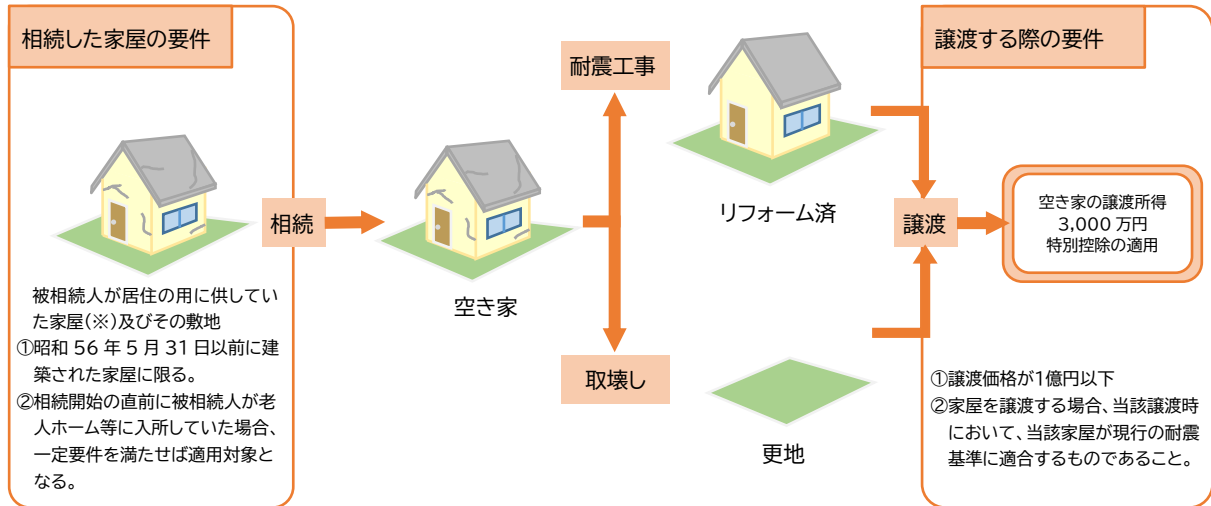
相続した家屋の要件

被相続人が居住の用に供していた家屋(※)及びその敷地
①昭和 56 年 5 月 31 日以前に建築された家屋に限る。
②相続開始の直前に被相続人が老人ホーム等に入所していた場合、一定要件を満たせば適用対象となる。

相続

空き家

耐震工事

リフォーム済

取壊し

更地

譲渡する際の要件

譲渡

空き家の譲渡所得
3,000 万円
特別控除の適用

①譲渡価格が1億円以下
②家屋を譲渡する場合、当該譲渡時において、当該家屋が現行の耐震基準に適合するものであること。